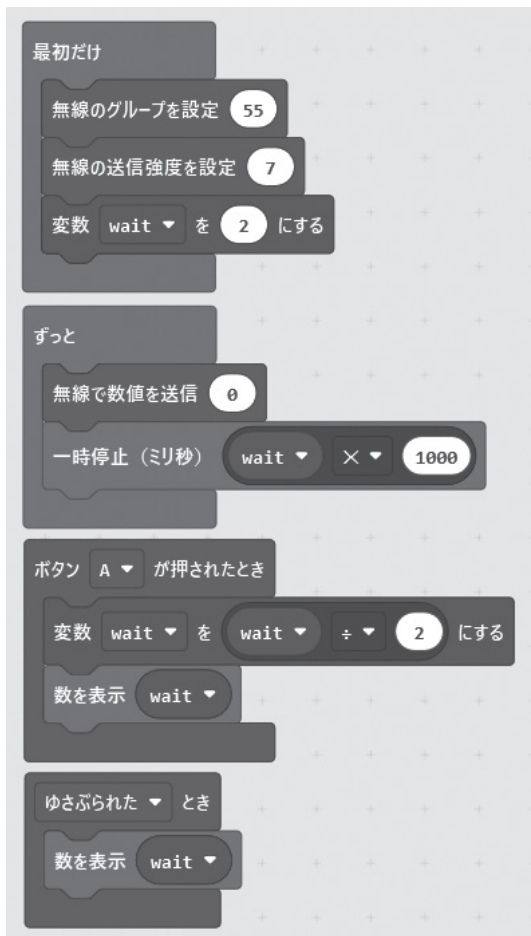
最初だけ

無線のグループを設定 55

無線の送信強度を設定 7

変数 wait ▼ を 2 にする

ずっと

無線で数値を送信 0

一時停止（ミリ秒） wait ▼ × ▼ 1000

ボタン A ▼ が押されたとき

変数 wait ▼ を wait ▼ ÷ ▼ 2 にする

数を表示 wait ▼

ゆさぶられた ▼ とき

数を表示 wait ▼